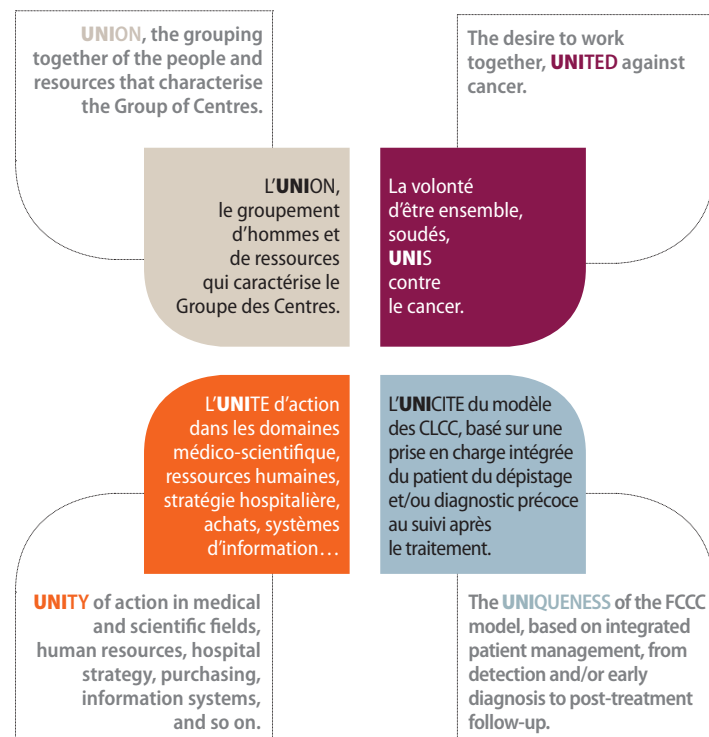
UNION, the grouping together of the people and resources that characterise the Group of Centres.

The desire to work together, UNITED against cancer.

L'UNION, le groupement d'hommes et de ressources qui caractérise le Groupe des Centres.

La volonté d'être ensemble, soudés, UNIS contre le cancer.

L'UNITE d'action dans les domaines médico-scientifique, ressources humaines, stratégie hospitalière, achats, systèmes d'information…

L'UNICITE du modèle des CLCC, basé sur une prise en charge intégrée du patient du dépistage et/ou diagnostic précoce au suivi après le traitement.

UNITY of action in medical and scientific fields, human resources, hospital strategy, purchasing, information systems, and so on.

The UNIQUENESS of the FCCC model, based on integrated patient management, from detection and/or early diagnosis to post-treatment follow-up.